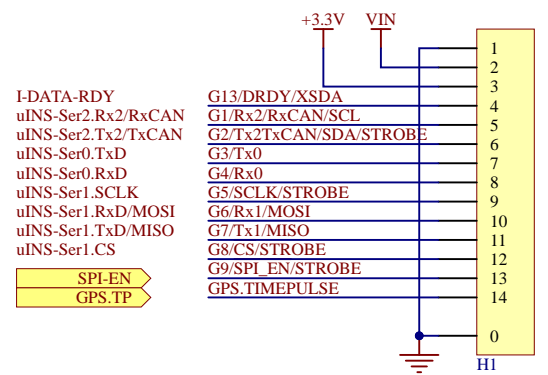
+3.3V
VIN
1
2
3
I-DATA-RDY
G13/DRDY/XSDA
4
uINS-Ser2.Rx2/RxCAN
G1/Rx2/RxCAN/SCL
5
uINS-Ser2.Tx2/TxCAN
G2/Tx2TxCAN/SDA/STROBE
6
uINS-Ser0.TxD
G3/Tx0
7
uINS-Ser0.RxD
G4/Rx0
8
uINS-Ser1.SCLK
G5/SCLK/STROBE
9
uINS-Ser1.RxD/MOSI
G6/Rx1/MOSI
10
uINS-Ser1.TxD/MISO
G7/Tx1/MISO
11
uINS-Ser1.CS
G8/CS/STROBE
12
G9/SPI_EN/STROBE
13
SPI-EN
GPS.TP
GPS.TIMEPULSE
14
0
H1